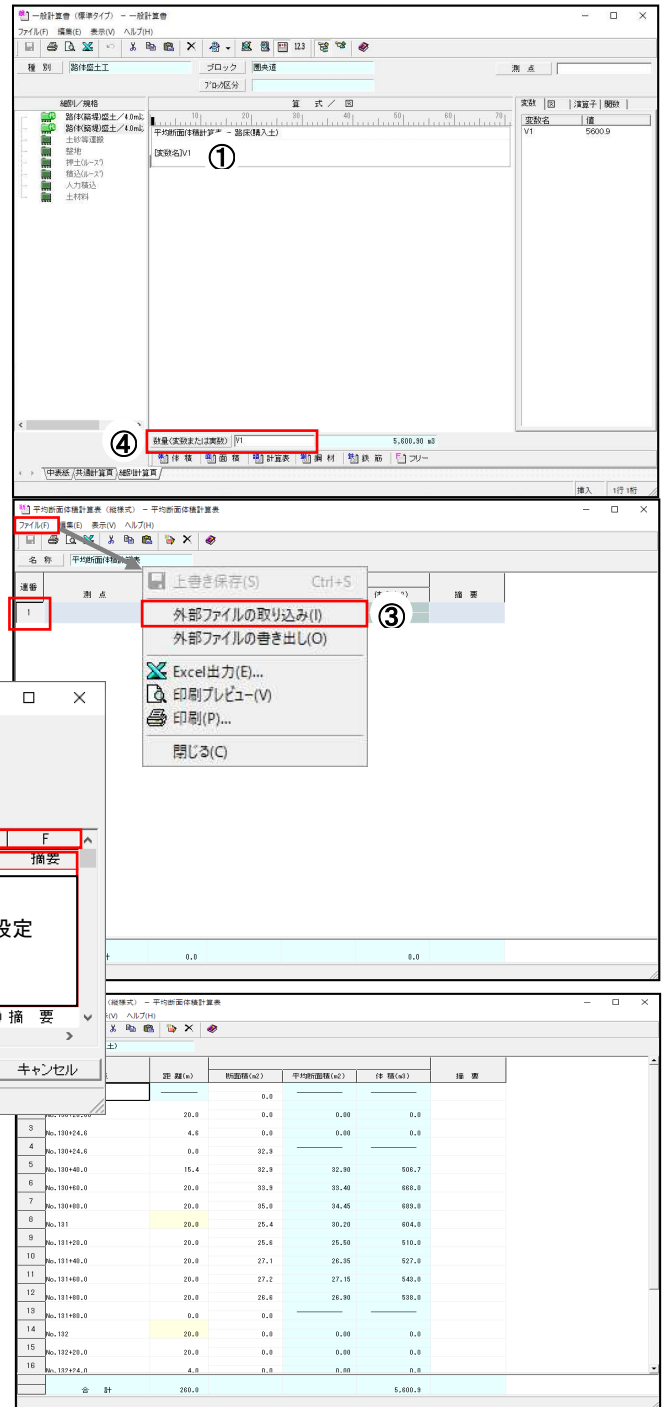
一般計算書（標準タイプ） － 一般計算書
ファイル(F) 編集(E) 表示(V) ヘルプ(H)
種 別 路体盛土工 ブロック 園央道
ブロック区分
測 点
細別／規格
路体(築堤)盛土／4.0m以
路体(築堤)盛土／4.0m以
土砂等運搬
整地
押土(ルーズ)
積込(ルーズ)
人力積込
土材料
算 式 ／ 図
平均断面体積計算表 － 路床(積入土)
[変数名]V1
①
変数 図 演算子 関数
変数名 値
V1 5600.9
④ 数量(変数または実数) V1 5,600.90 m3
体 積 面 積 計算表 鋼 材 鉄 筋 フリー
中表紙 共通計算頁 細別計算頁
挿入 1行 1桁

平均断面体積計算表（縦様式） － 平均断面体積計算表
ファイル(F) 編集(E) 表示(V) ヘルプ(H)
名 称 平均断面体積計算表
連番 測 点 摘 要
1
上書き保存(S) Ctrl+S
外部ファイルの取り込み(I) ③
外部ファイルの書き出し(O)
Excel出力(E)...
印刷プレビュー(V)
印刷(P)...
閉じる(C)
F
摘要
設定
摘 要
キャンセル
0.0 0.0

(縦様式) － 平均断面体積計算表
(V) ヘルプ(H)

| | 測点 | 距 離(m) | 断面積(m2) | 平均断面積(m2) | 体 積(m3) | 摘 要 |
|---|---|---|---|---|---|---|
| | | | 0.0 | | | |
| | No.130+20.0 | 20.0 | 0.0 | 0.00 | 0.0 | |
| 3 | No.130+24.6 | 4.6 | 0.0 | 0.00 | 0.0 | |
| 4 | No.130+24.6 | 0.0 | 32.9 | | | |
| 5 | No.130+40.0 | 15.4 | 32.9 | 32.90 | 506.7 | |
| 6 | No.130+60.0 | 20.0 | 33.9 | 33.40 | 668.0 | |
| 7 | No.130+80.0 | 20.0 | 35.0 | 34.45 | 689.0 | |
| 8 | No.131 | 20.0 | 25.4 | 30.20 | 604.0 | |
| 9 | No.131+20.0 | 20.0 | 25.6 | 25.50 | 510.0 | |
| 10 | No.131+40.0 | 20.0 | 27.1 | 26.35 | 527.0 | |
| 11 | No.131+60.0 | 20.0 | 27.2 | 27.15 | 543.0 | |
| 12 | No.131+80.0 | 20.0 | 26.6 | 26.90 | 538.0 | |
| 13 | No.131+80.0 | 0.0 | 0.0 | | | |
| 14 | No.132 | 20.0 | 0.0 | 0.00 | 0.0 | |
| 15 | No.132+20.0 | 20.0 | 0.0 | 0.00 | 0.0 | |
| 16 | No.132+24.0 | 4.0 | 0.0 | 0.00 | 0.0 | |
| | 合 計 | 260.0 | | | 5,600.9 | |